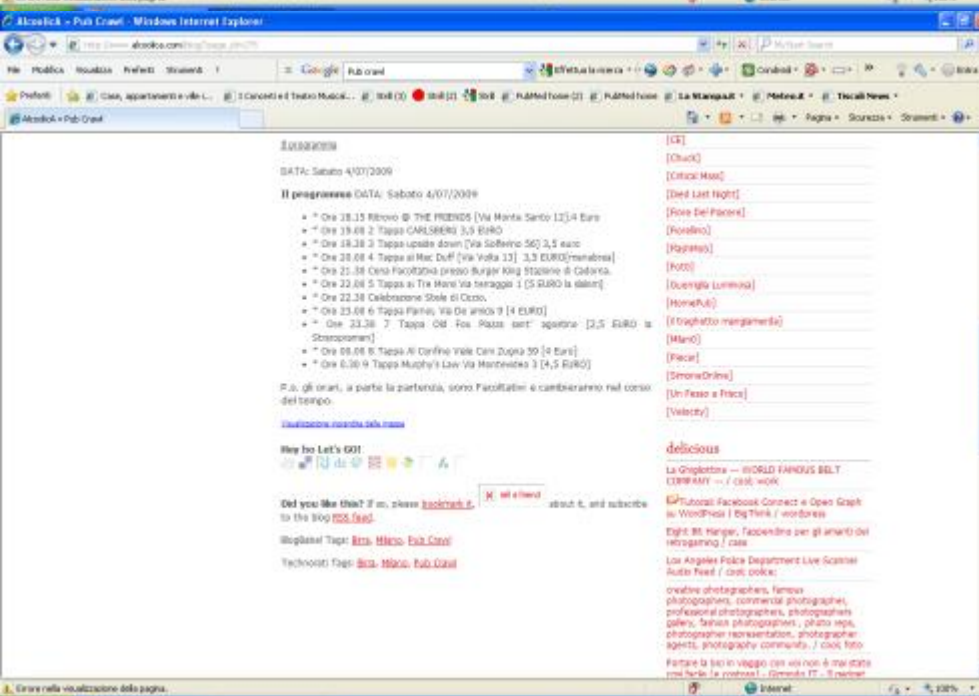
AlcoolicA » Pub Crawl - Windows Internet Explorer

http://www.alcoolica.com/blog/?page_id=75

File Modifica Visualizza Preferiti Strumenti ?

Google Pub crawl

Effettua la ricerca

Preferiti

AlcoolicA » Pub Crawl

Pagina Sicurezza Strumenti

Il programma

DATA: Sabato 4/07/2009

Il programma DATA: Sabato 4/07/2009

* Ore 18.15 Ritrovo @ THE FRIENDS [Via Monte Santo 12] 4 Euro
* Ore 19.00 2 Tappa CARLSBERG 3,5 EURO
* Ore 19.30 3 Tappa upside down [Via Solferino 56] 3,5 euro
* Ore 20.00 4 Tappa al Mac Duff [Via Volta 13] 3,5 EURO[menabrea]
* Ore 21.30 Cena Facoltativa presso Burger King Stazione di Cadorna.
* Ore 22.00 5 Tappa ai Tre Monti Via terraggio 1 [5 EURO la stelon]
* Ore 22.30 Celebrazione Stele di Occio.
* Ore 23.00 6 Tappa Parnon, Via De amicis 9 [4 EURO]
* Ore 23.30 7 Tappa Old Fox Piazza sant' agostino [2,5 EURO la Stronzopman]
* Ore 00.00 8 Tappa Al Confine Viale Ceni Zugna 50 [4 Euro]
* Ore 0.30 9 Tappa Murphy's Law Via Montevideo 3 [4,5 EURO]

P.s. gli orari, a parte la partenza, sono Facoltativi e cambieranno nel corso del tempo.

Visualizzazione ingrandita della mappa

Hey ho Let's GO!

Did you like this? If so, please bookmark it, tell a friend about it, and subscribe to the blog RSS feed.

BlogBabel Tags: Birra, Milano, Pub Crawl

Technorati Tags: Birra, Milano, Pub Crawl

[CE]
[Chuck]
[Critical Mass]
[Died Last Night]
[Fiore Del Peccere]
[Fiorellino]
[Flashmob]
[Foto]
[Guerrilla Luminosa]
[HomePub]
[Il traghetto mangiamerda]
[Milano]
[Piecar]
[SimoneOnline]
[Un Passo a Frico]
[Velocity]

delicious

La Ghigliottina — WORLD FAMOUS BELT COMPANY — / cool; work

Tutorial: Facebook Connect e Open Graph su WordPress | BigThink / wordpress

Eight 88 Hanger, l'appendino per gli amanti del retrogaming / case

Los Angeles Police Department Live Scanner Audio Feed / cool; police;

creative photographers, famous photographers, commercial photographer, professional photographers, photographers gallery, fashion photographers, photo reps, photographer representation, photographer agents, photography community. / cool; foto

Portare la bici in viaggio con voi non è mai stato così facile (e costoso) - Gizmodo IT - Il primer

Errore nella visualizzazione della pagina.

Internet

100%